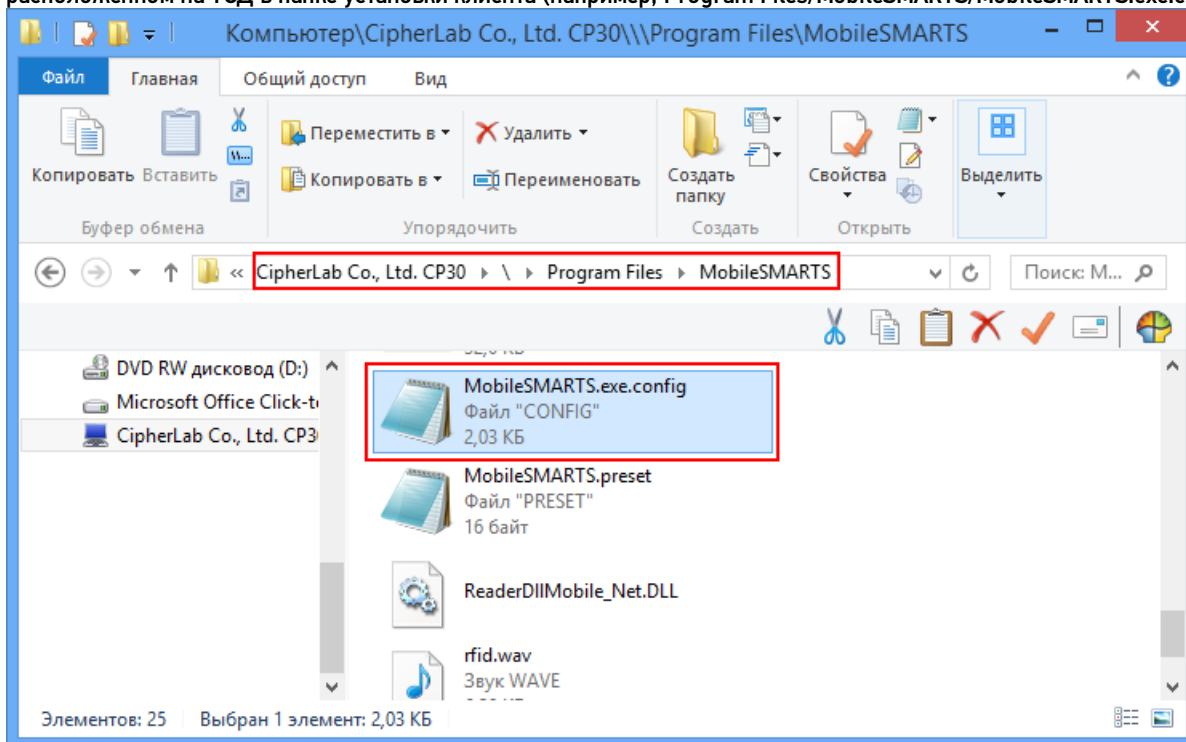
Компьютер\CipherLab Co., Ltd. CP30\\\Program Files\MobileSMARTS

Файл Главная Общий доступ Вид

Копировать Вставить
Буфер обмена

Переместить в
Копировать в
Удалить
Переименовать
Упорядочить

Создать папку
Создать

Свойства
Открыть

Выделить

« CipherLab Co., Ltd. CP30 ▸ \ ▸ Program Files ▸ MobileSMARTS

Поиск: M...

DVD RW дисковод (D:)
Microsoft Office Click-t
CipherLab Co., Ltd. CP3

MobileSMARTS.exe.config
Файл "CONFIG"
2,03 КБ

MobileSMARTS.preset
Файл "PRESET"
16 байт

ReaderDllMobile_Net.DLL

rfid.wav
Звук WAVE

Элементов: 25 Выбран 1 элемент: 2,03 КБ